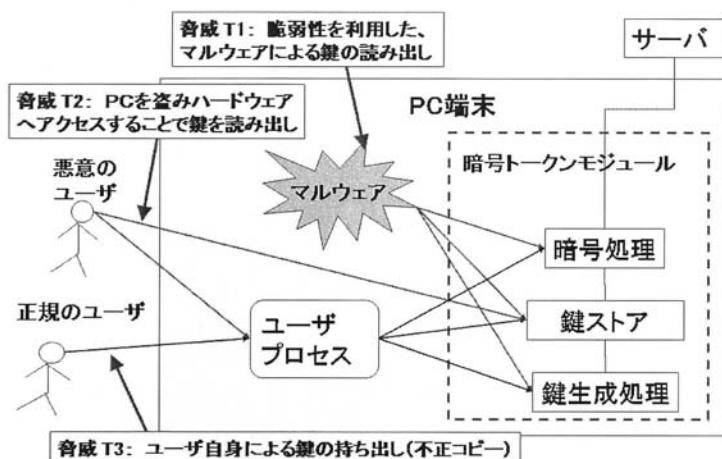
脅威 T1: 脆弱性を利用した、マルウェアによる鍵の読み出し

サーバ

脅威 T2: PCを盗みハードウェアへアクセスすることで鍵を読み出し

PC端末

悪意のユーザ

暗号トークンモジュール

マルウェア

暗号処理

正規のユーザ

ユーザプロセス

鍵ストア

鍵生成処理

脅威 T3: ユーザ自身による鍵の持ち出し(不正コピー)